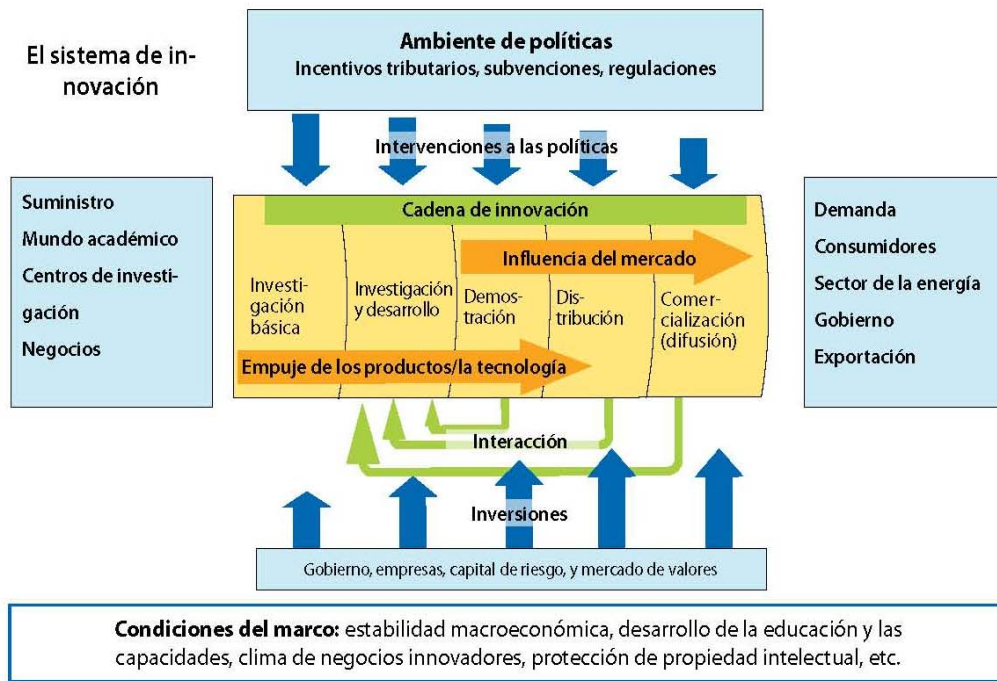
El sistema de innovación

Ambiente de políticas
Incentivos tributarios, subvenciones, regulaciones

Intervenciones a las políticas

Suministro
Mundo académico
Centros de investigación
Negocios

Cadena de innovación

Influencia del mercado

Investigación básica

Investigación y desarrollo

Demostración

Distribución

Comercialización (difusión)

Empuje de los productos/la tecnología

Demanda
Consumidores
Sector de la energía
Gobierno
Exportación

Interacción

Inversiones

Gobierno, empresas, capital de riesgo, y mercado de valores

**Condiciones del marco:** estabilidad macroeconómica, desarrollo de la educación y las capacidades, clima de negocios innovadores, protección de propiedad intelectual, etc.